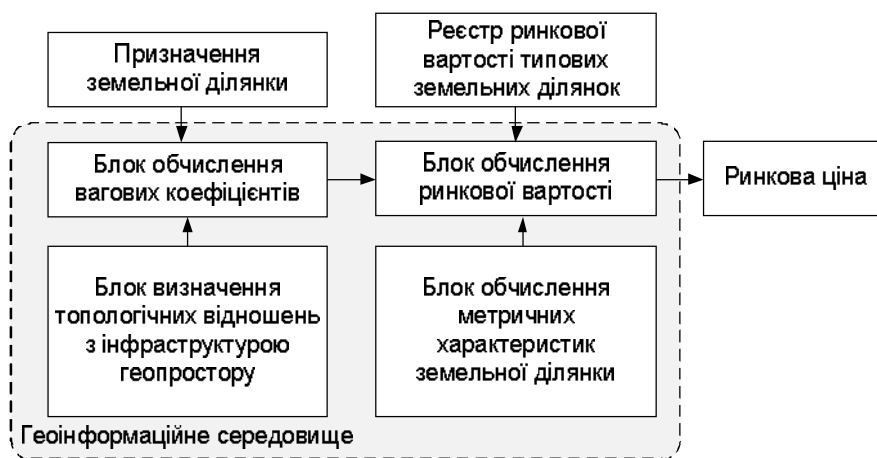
Призначення земельної ділянки

Реєстр ринкової вартості типових земельних ділянок

Блок обчислення вагових коефіцієнтів

Блок обчислення ринкової вартості

Ринкова ціна

Блок визначення топологічних відношень з інфраструктурою геопростору

Блок обчислення метричних характеристик земельної ділянки

Геоінформаційне середовище